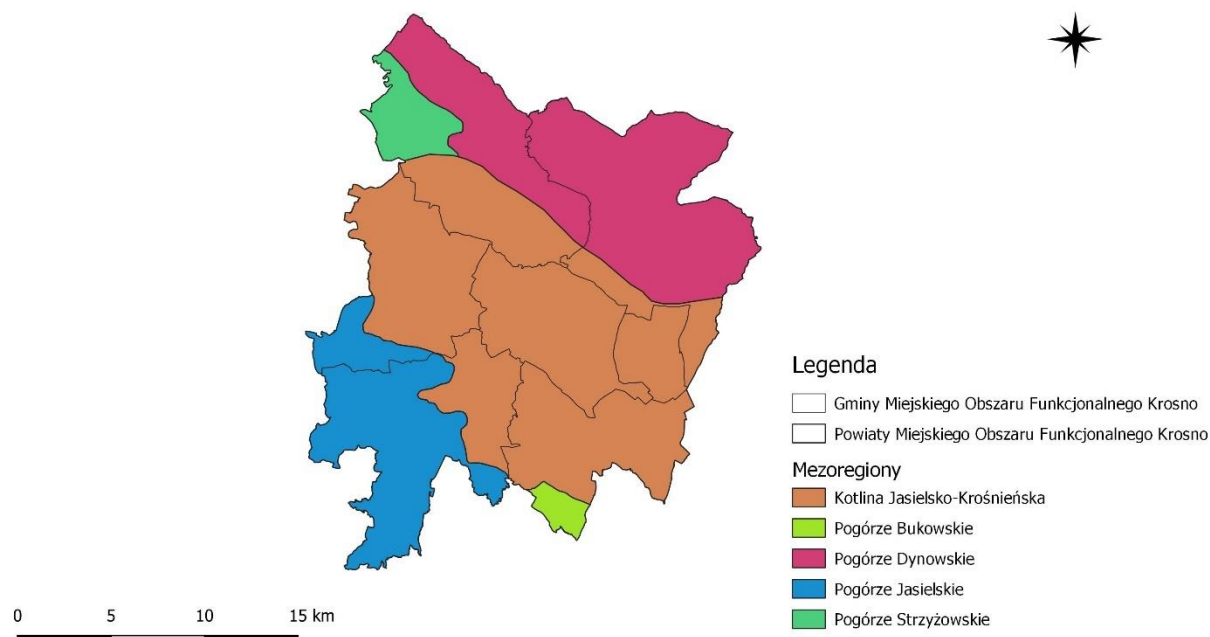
Legenda

Gminy Miejskiego Obszaru Funkcjonalnego Krosno

Powiaty Miejskiego Obszaru Funkcjonalnego Krosno

Mezoregiony

Kotlina Jasielsko-Krośnieńska

Pogórze Bukowskie

Pogórze Dynowskie

Pogórze Jasielskie

Pogórze Strzyżowskie

0 5 10 15 km